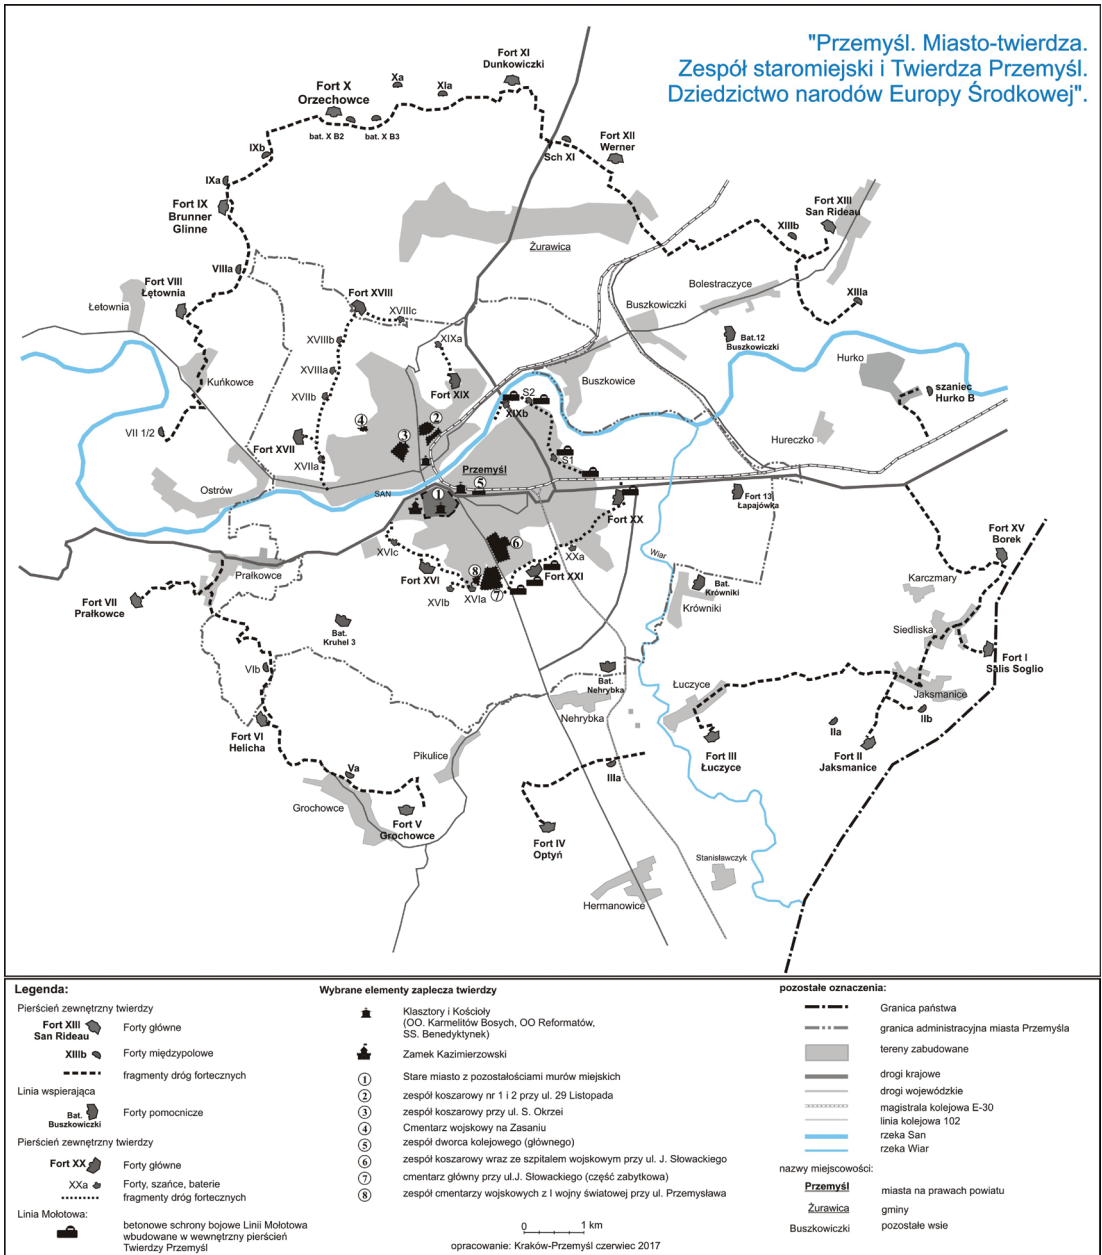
"Przemyśl. Miasto-twierdza. Zespół staromiejski i Twierdza Przemyśl. Dziedzictwo narodów Europy Środkowej".

Fort XI Dunkowiczki
Fort X Orzechowce
Xa
XIa
bat. X B2
bat. X B3
IXb
Sch XI
Fort XII Werner
IXa
Fort IX Brunner Glinne
Fort XIII San Rideau
XIIIb
Żurawica
VIIIa
Fort VIII Łętownia
Łętownia
Bolestraczyce
Fort XVIII
XVIIIc
Buszkowiczki
XIIIa
XVIIIb
XIXa
Bat.12 Buszkowiczki
Hurko
XVIIIa
Kuńkowce
Fort XIX
S2
Buszkowice
szaniec Hurko B
XVIIb
4
2
XIXb
VII 1/2
3
Hureczko
Fort XVII
XVIIa
Przemyśl
SAN
Ostrów
1
5
S1
Fort 13 Łapajówka
Fort XX
XVIc
6
Fort XV Borek
XXa
Wiar
Prałkowce
Fort XVI
8
Fort XXI
Karczmary
Fort VII Prałkowce
XVIb
XVIa
7
Bat. Krówniki
Krówniki
Bat. Kruhel 3
Siedliska
VIb
Fort I Salis Soglio
Bat. Nehrybka
Łuczyce
Jaksmanice
Nehrybka
IIb
IIa
Fort VI Helicha
Fort III Łuczyce
Fort II Jaksmanice
Pikulice
Va
IIIa
Grochowce
Fort V Grochowce
Fort IV Optyń
Stanisławczyk
Hermanowice

Legenda:
Pierścień zewnętrzny twierdzy
Fort XIII San Rideau — Forty główne
XIIIb — Forty międzypolowe
fragmenty dróg fortecznych
Linia wspierająca
Bat. Buszkowiczki — Forty pomocnicze
Pierścień zewnętrzny twierdzy
Fort XX — Forty główne
XXa — Forty, szańce, baterie
fragmenty dróg fortecznych
Linia Mołotowa:
betonowe schrony bojowe Linii Mołotowa wbudowane w wewnętrzny pierścień Twierdzy Przemyśl

Wybrane elementy zaplecza twierdzy
Klasztory i Kościoły (OO. Karmelitów Bosych, OO Reformatów, SS. Benedyktynek)
Zamek Kazimierzowski
1 Stare miasto z pozostałościami murów miejskich
2 zespół koszarowy nr 1 i 2 przy ul. 29 Listopada
3 zespół koszarowy przy ul. S. Okrzei
4 Cmentarz wojskowy na Zasaniu
5 zespół dworca kolejowego (głównego)
6 zespół koszarowy wraz ze szpitalem wojskowym przy ul. J. Słowackiego
7 cmentarz główny przy ul.J. Słowackiego (część zabytkowa)
8 zespół cmentarzy wojskowych z I wojny światowej przy ul. Przemysława

0 1 km
opracowanie: Kraków-Przemyśl czerwiec 2017

pozostałe oznaczenia:
Granica państwa
granica administracyjna miasta Przemyśla
tereny zabudowane
drogi krajowe
drogi wojewódzkie
magistrala kolejowa E-30
linia kolejowa 102
rzeka San
rzeka Wiar
nazwy miejscowości:
Przemyśl — miasta na prawach powiatu
Żurawica — gminy
Buszkowiczki — pozostałe wsie